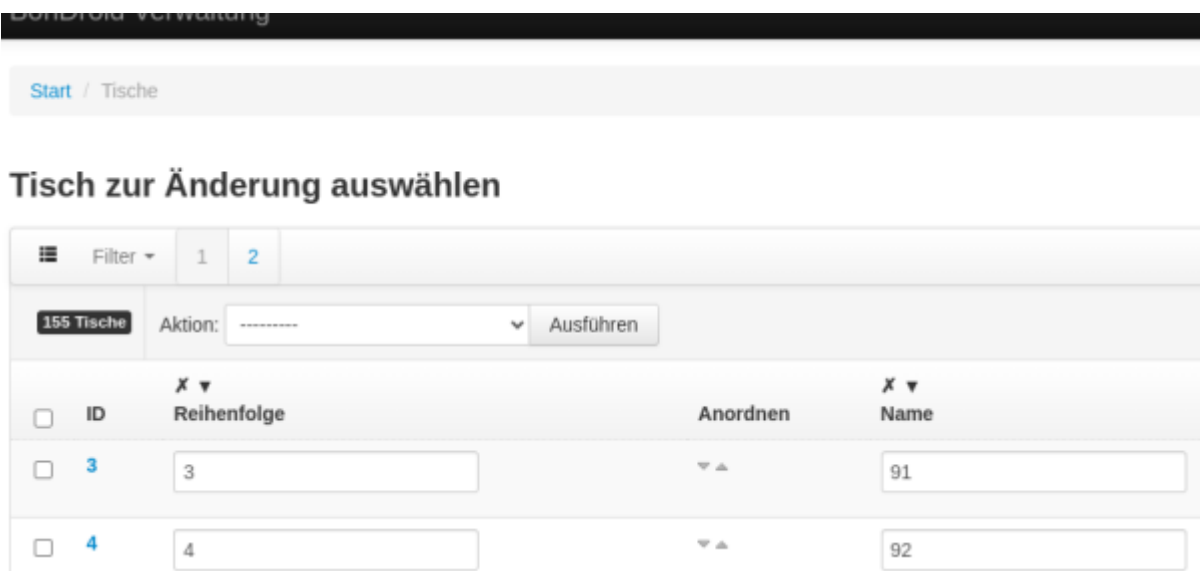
BonDroid Verwaltung

Start / Tische

Tisch zur Änderung auswählen

Filter 1 2

155 Tische Aktion: --------- Ausführen

| | ID | ✗ ▼ Reihenfolge | Anordnen | ✗ ▼ Name |
|---|---|---|---|---|
| ☐ | 3 | 3 | | 91 |
| ☐ | 4 | 4 | | 92 |